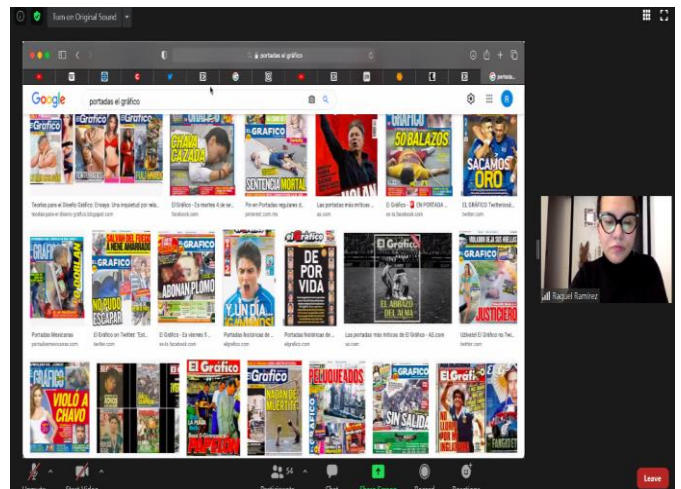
Turn on Original Sound

portadas el gráfico

Google

portadas el gráfico

GRAFICO

CHAVA CAZADA

GRAFICO

SENTENCIA MORTAL

GRAFICO

50 BALAZOS

SACAMOS ORO

Teoritas para el Diseño Gráfico: Ensayo. Una inquietud por rela...
teoriasparaeldisenografico.blogspot.com

El Gráfico - Es martes 4 de se...
facebook.com

Pin en portadas regulares d...
pinterest.com.mx

Las portadas más míticas ...
as.com

El Gráfico - CN PORTADA ...
es-la.facebook.com

EL GRÁFICO Twitterissl...
twitter.com

el Gráfico

DE POR VIDA

El Gráfico

EL ABRAZO DEL ALMA

GRAFICO

JUSTICIERO

NO PUDO ESCAPAR

ABONAN PLOMO

Y UN DÍA

Portadas Mexicanas
portadasmexicanas.com

El Gráfico on Twitter: "Est...
twitter.com

El Gráfico - Es viernes 9...
es-la.facebook.com

Portadas históricas de ...
elgrafico.com

Portadas históricas de ...
elgrafico.com

Las portadas más míticas de El Gráfico - AS.com
as.com

Uzbekistan El Gráfico no Twi...
twitter.com

GRÁFICO

VIOLÓ A CHAVO

El Gráfico

Gráfico

MUERTE

PELUQUEADOS

GRAFICO

SIN SALIDA

El Gráfico

Raquel Ramírez

54

Leave